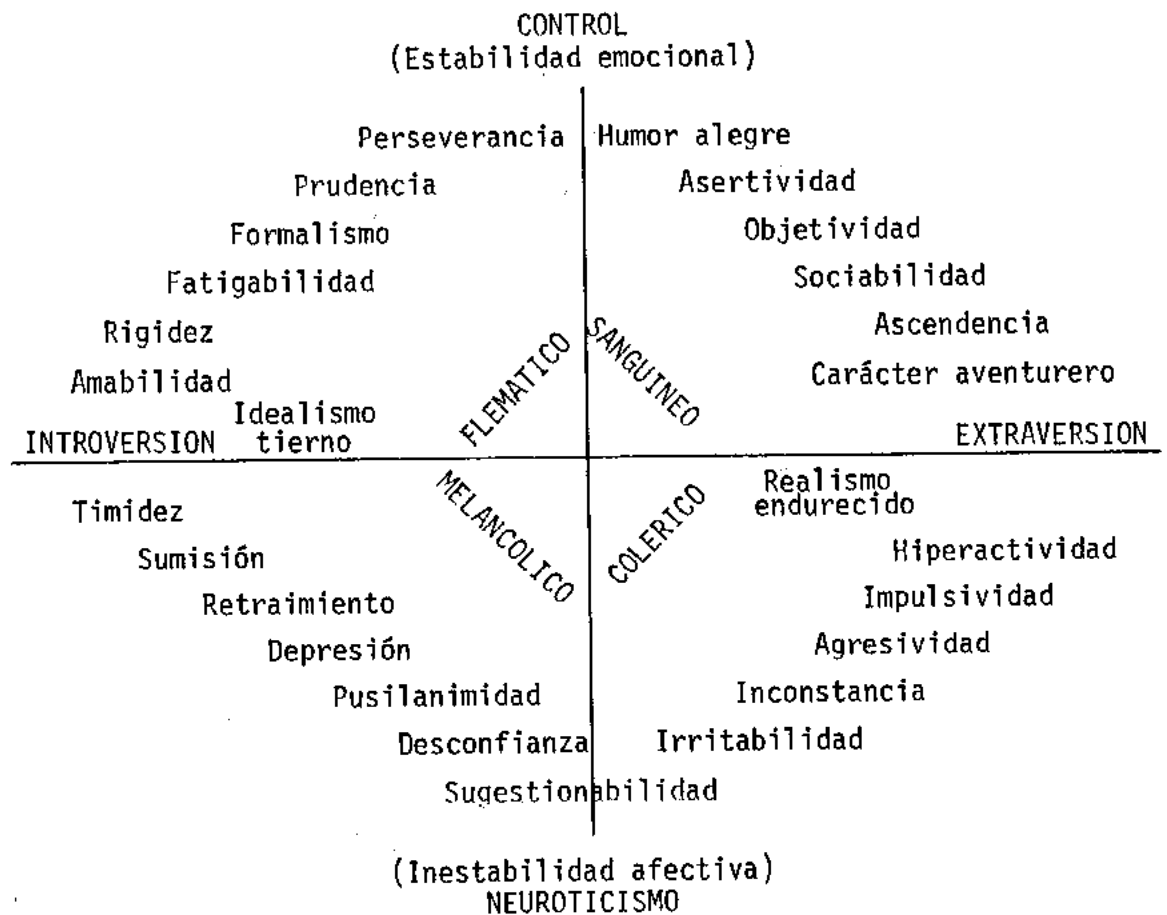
CONTROL
(Estabilidad emocional)

Perseverancia
Prudencia
Formalismo
Fatigabilidad
Rigidez
Amabilidad
Idealismo tierno

Humor alegre
Asertividad
Objetividad
Sociabilidad
Ascendencia
Carácter aventurero

FLEMATICO
SANGUINEO

INTROVERSION
EXTRAVERSION

MELANCOLICO
COLERICO

Timidez
Sumisión
Retraimiento
Depresión
Pusilanimidad
Desconfianza
Sugestionabilidad

Realismo endurecido
Hiperactividad
Impulsividad
Agresividad
Inconstancia
Irritabilidad

(Inestabilidad afectiva)
NEUROTICISMO